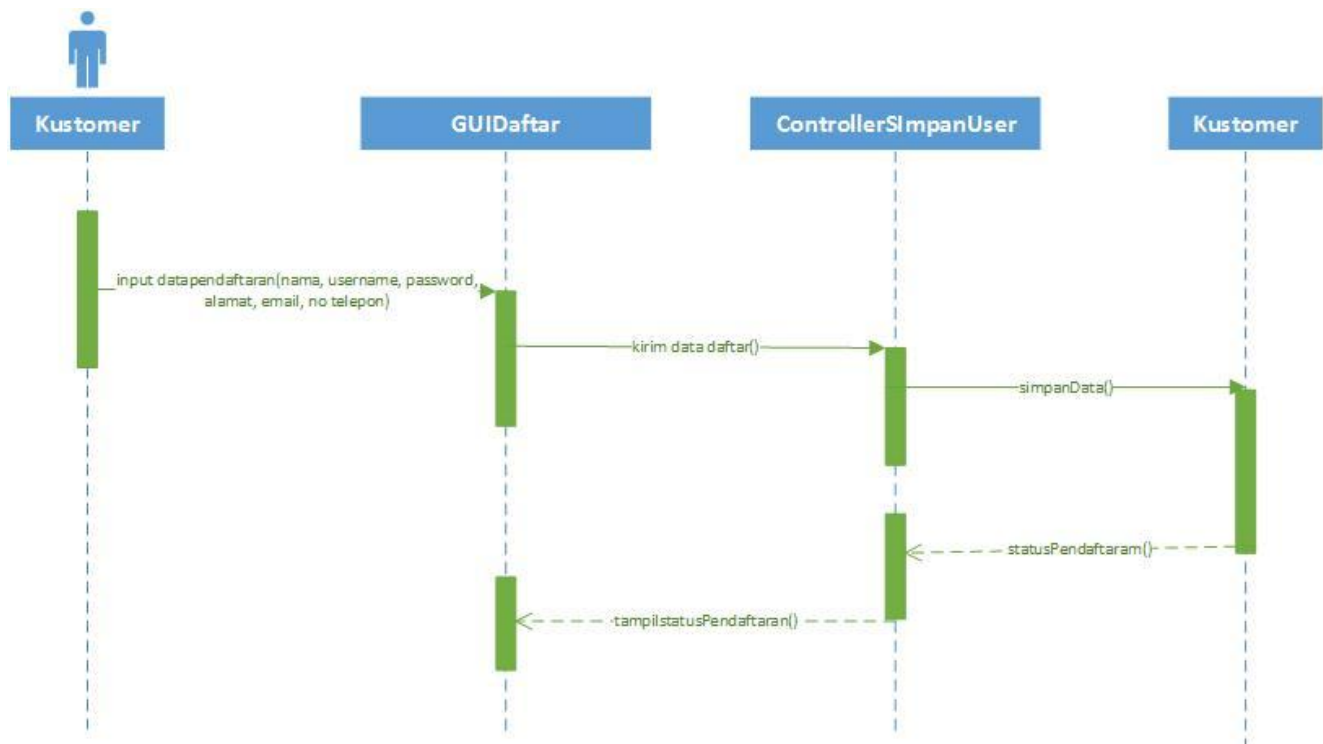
Kustomer

GUIDaftar

ControllerSImpanUser

Kustomer

input datapendaftaran(nama, username, password, alamat, email, no telepon)

kirim data daftar()

simpanData()

statusPendaftaram()

tampilstatusPendaftaran()